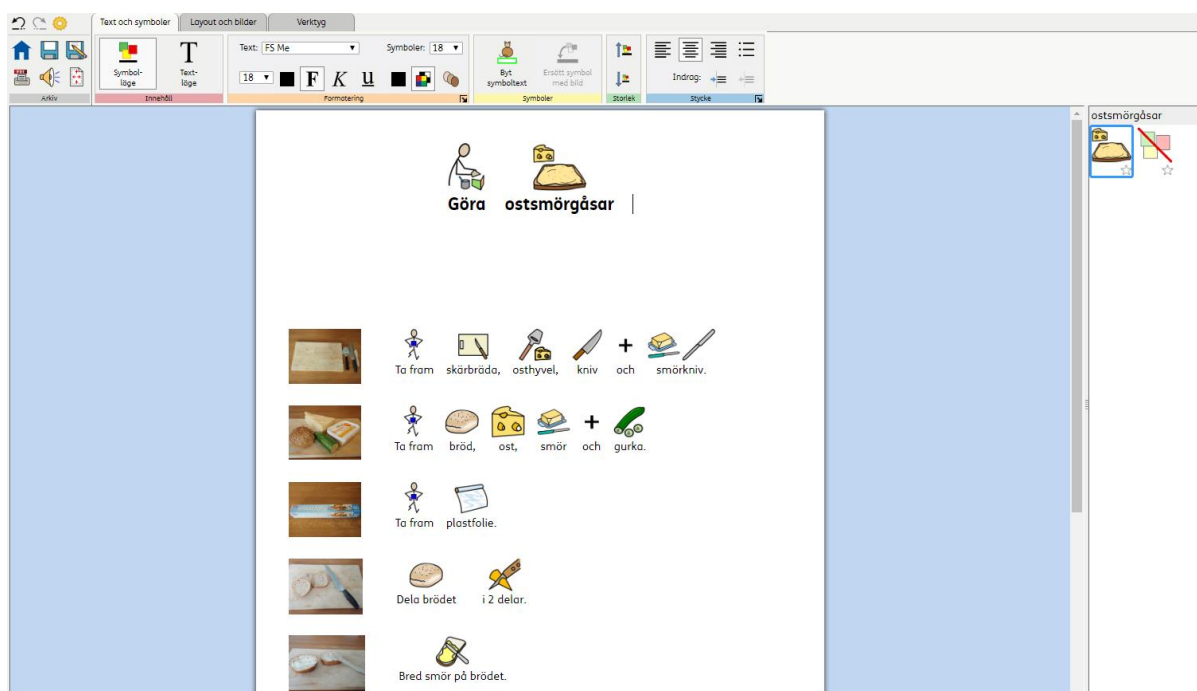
Text och symboler | Layout och bilder | Verktyg

Arkiv

Symbolläge | Textläge

Innehåll

Text: FS Me | Symboler: 18

18 | F | K | u

Formatering

Byt symboltext | Ersätt symbol med bild

Symboler

Storlek

Indrag:

Stycke

ostsmörgåsar

Göra ostsmörgåsar

Ta fram skärbräda, osthyvel, kniv + och smörkniv.

Ta fram bröd, ost, smör + och gurka.

Ta fram plastfolie.

Dela brödet i 2 delar.

Bred smör på brödet.